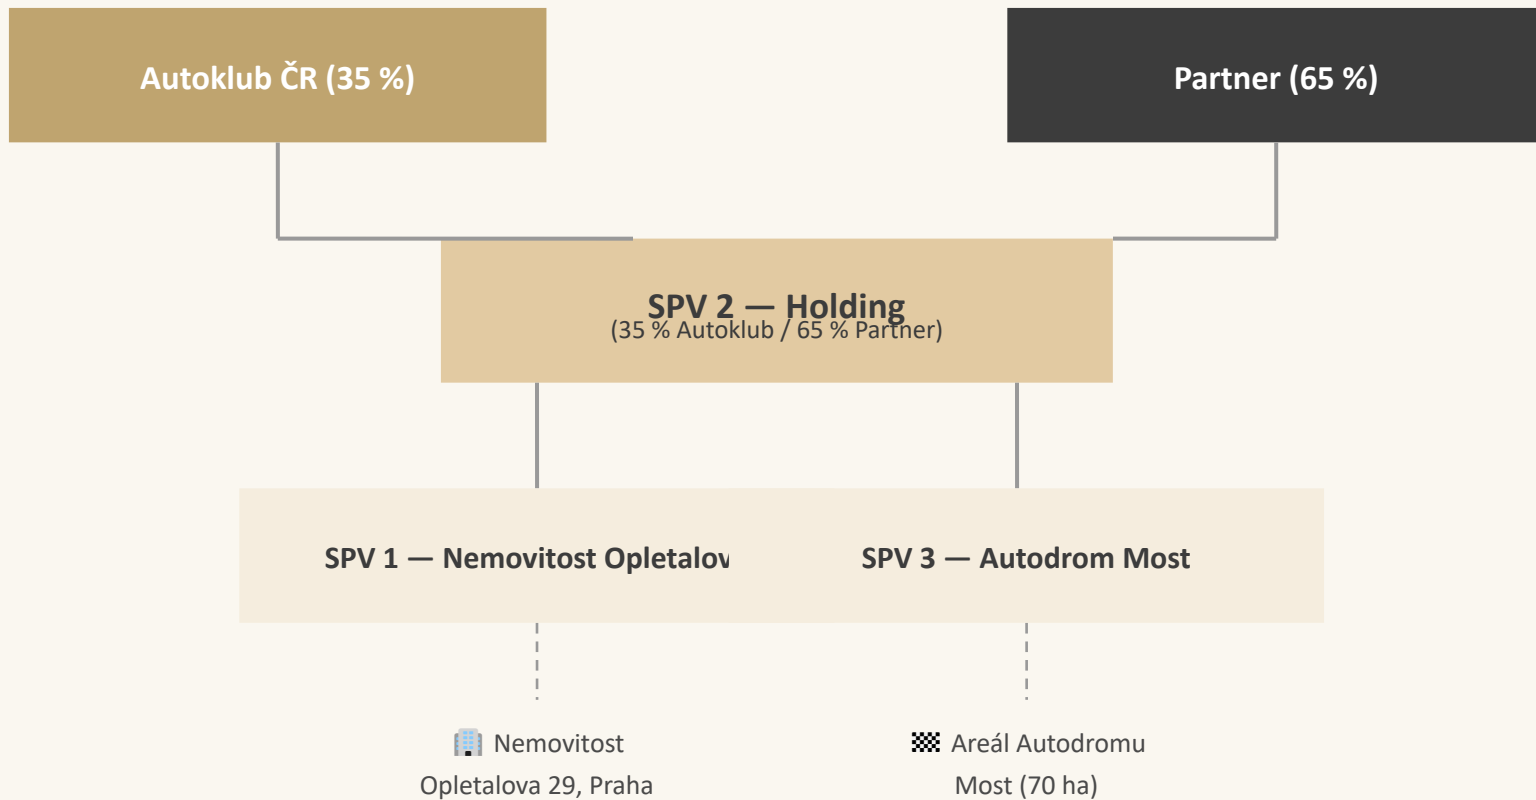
Autoklub ČR (35 %)

Partner (65 %)

SPV 2 — Holding
(35 % Autoklub / 65 % Partner)

SPV 1 — Nemovitost Opletalov

SPV 3 — Autodrom Most

🏢 Nemovitost
Opletalova 29, Praha

🏁 Areál Autodromu
Most (70 ha)